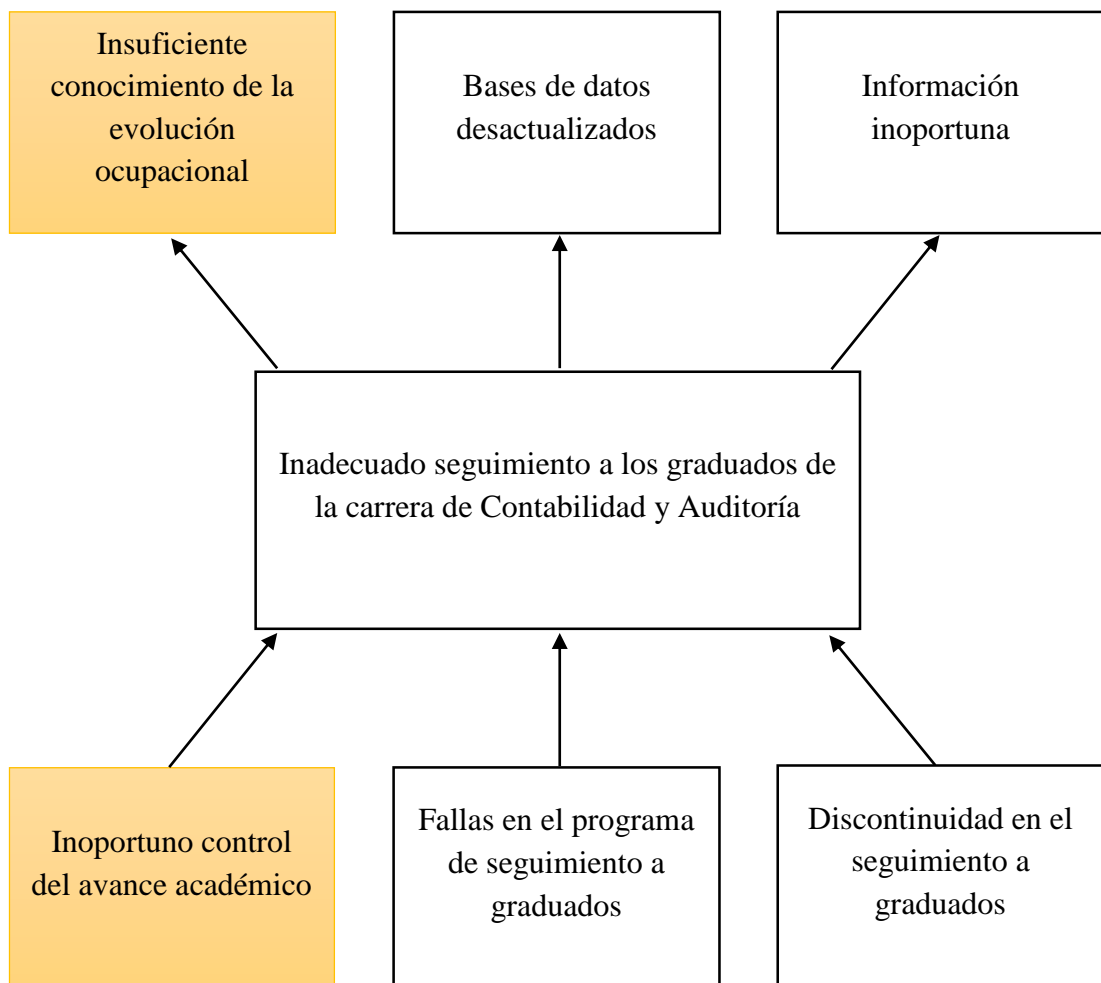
Insuficiente conocimiento de la evolución ocupacional

Bases de datos desactualizados

Información inoportuna

Inadecuado seguimiento a los graduados de la carrera de Contabilidad y Auditoría

Inoportuno control del avance académico

Fallas en el programa de seguimiento a graduados

Discontinuidad en el seguimiento a graduados